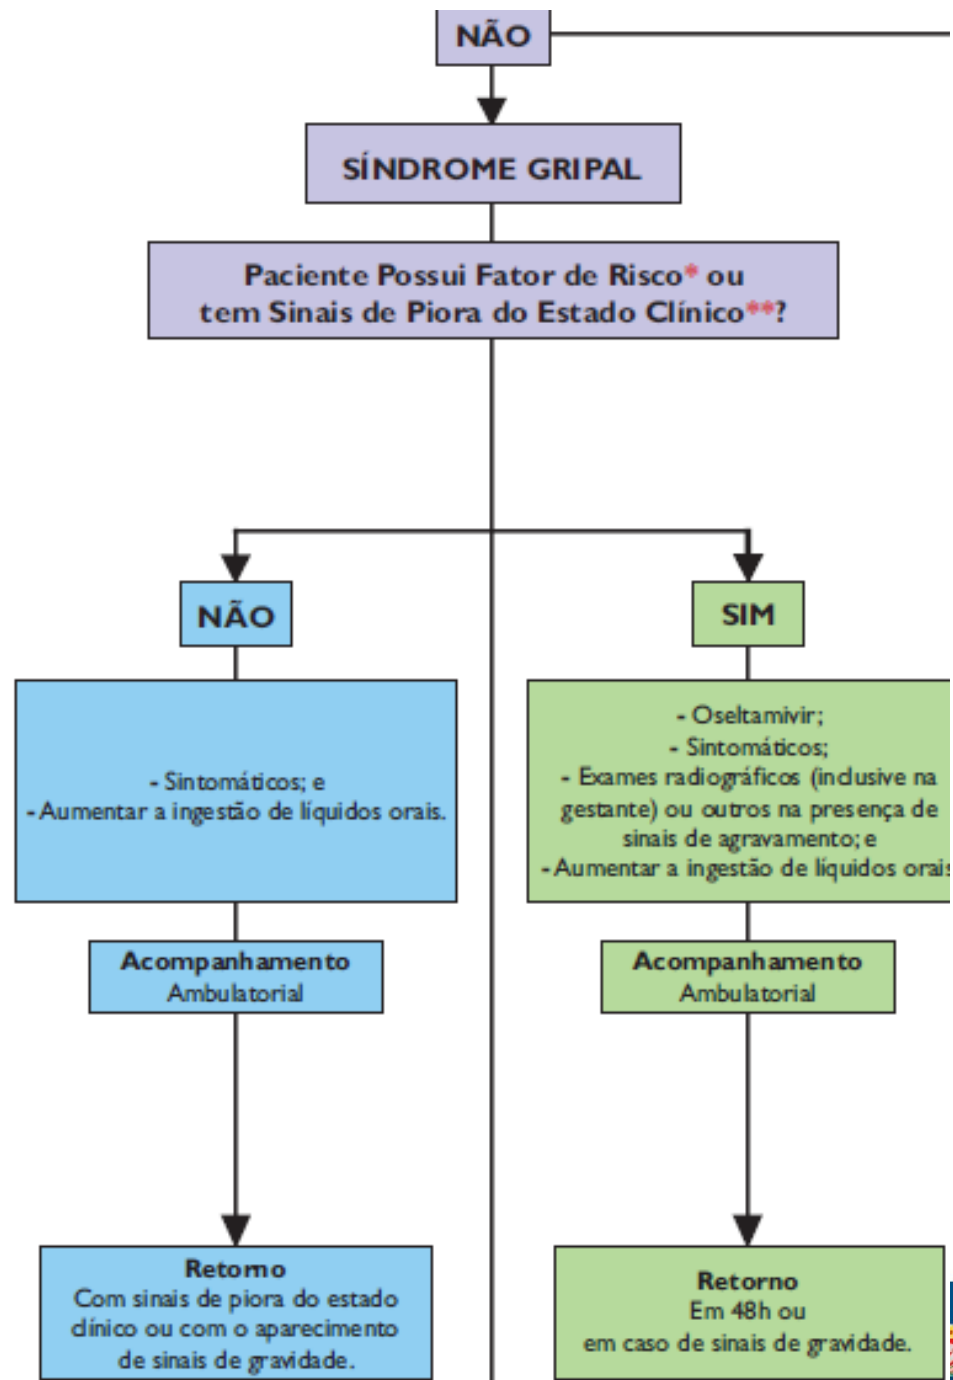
NÃO

SÍNDROME GRIPAL

Paciente Possui Fator de Risco* ou tem Sinais de Piora do Estado Clínico**?

NÃO

- Sintomáticos; e
- Aumentar a ingestão de líquidos orais.

Acompanhamento Ambulatorial

Retorno
Com sinais de piora do estado clínico ou com o aparecimento de sinais de gravidade.

SIM

- Oseltamivir;
- Sintomáticos;
- Exames radiográficos (inclusive na gestante) ou outros na presença de sinais de agravamento; e
- Aumentar a ingestão de líquidos orai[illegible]

Acompanhamento Ambulatorial

Retorno
Em 48h ou em caso de sinais de gravidade.